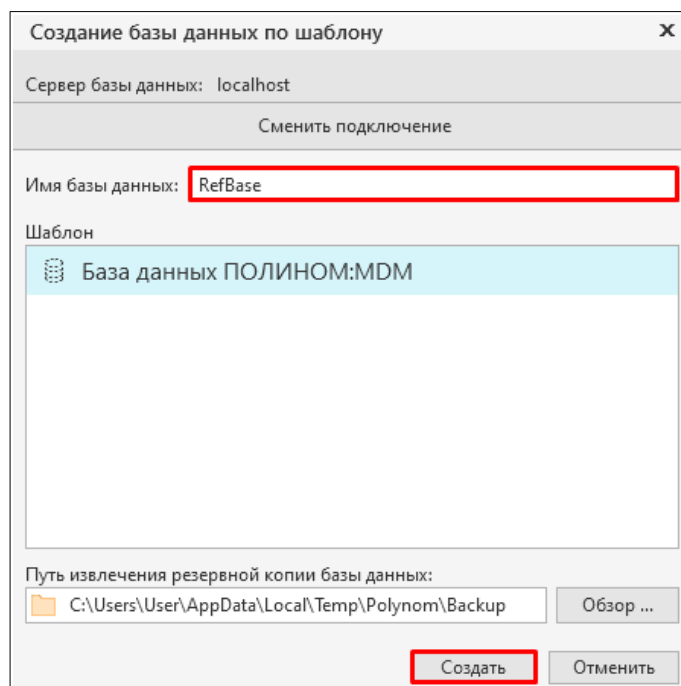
Создание базы данных по шаблону
×
Сервер базы данных: localhost
Сменить подключение
Имя базы данных: RefBase
Шаблон
База данных ПОЛИНОМ:MDM
Путь извлечения резервной копии базы данных:
C:\Users\User\AppData\Local\Temp\Polynom\Backup
Обзор ...
Создать
Отменить